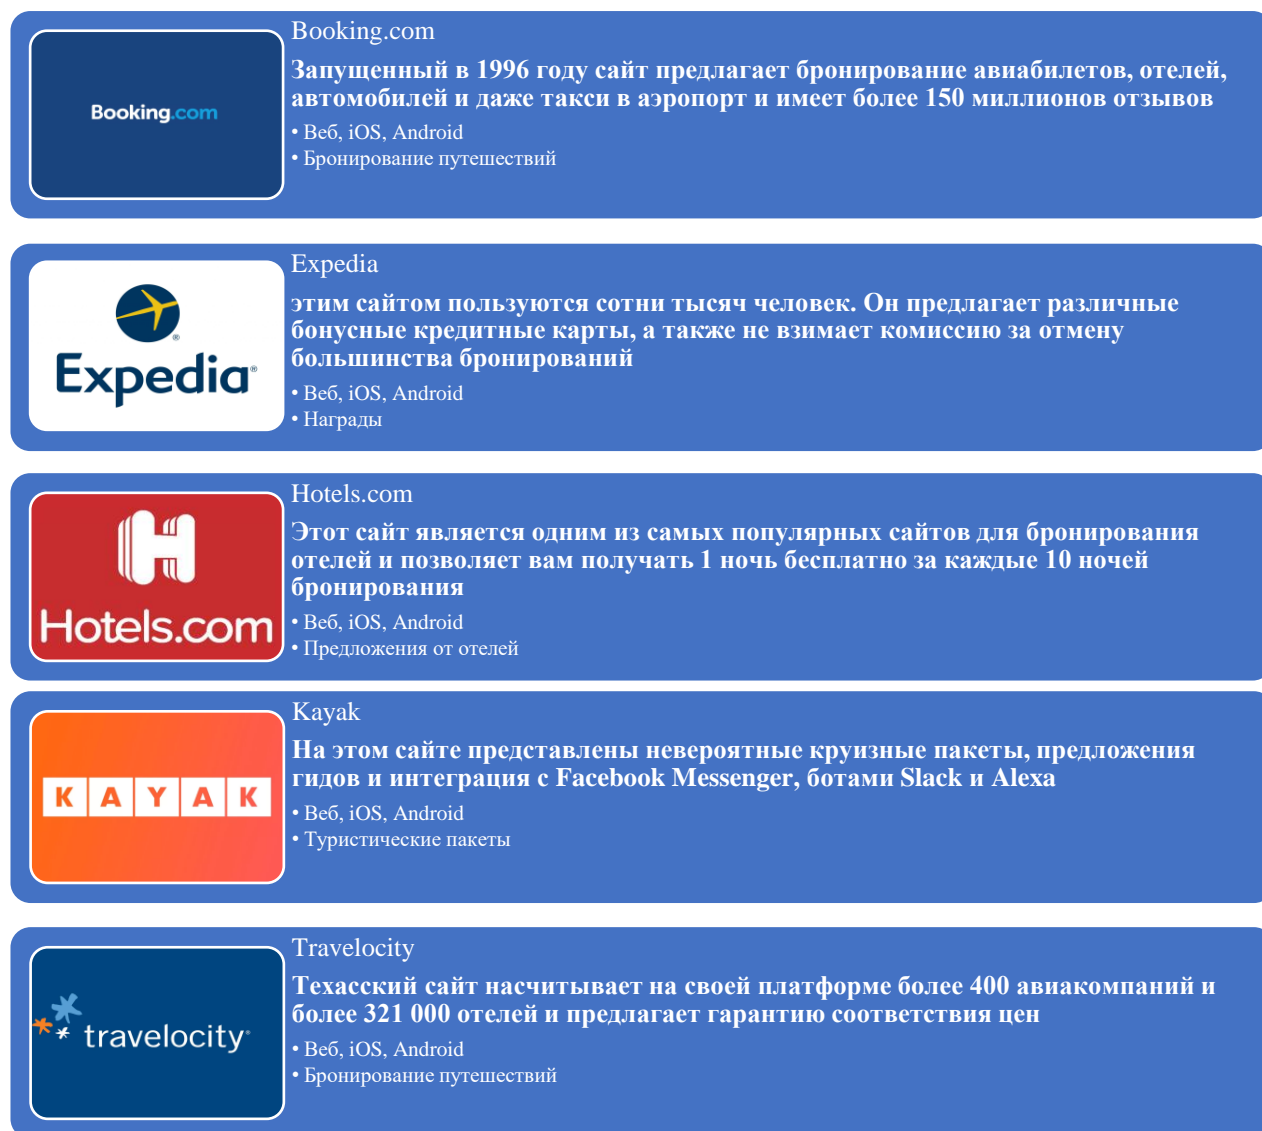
Booking.com

Booking.com

Запущенный в 1996 году сайт предлагает бронирование авиабилетов, отелей, автомобилей и даже такси в аэропорт и имеет более 150 миллионов отзывов

• Веб, iOS, Android
• Бронирование путешествий

Expedia

Expedia

этим сайтом пользуются сотни тысяч человек. Он предлагает различные бонусные кредитные карты, а также не взимает комиссию за отмену большинства бронирований

• Веб, iOS, Android
• Награды

Hotels.com

Hotels.com

Этот сайт является одним из самых популярных сайтов для бронирования отелей и позволяет вам получать 1 ночь бесплатно за каждые 10 ночей бронирования

• Веб, iOS, Android
• Предложения от отелей

KAYAK

Kayak

На этом сайте представлены невероятные круизные пакеты, предложения гидов и интеграция с Facebook Messenger, ботами Slack и Alexa

• Веб, iOS, Android
• Туристические пакеты

travelocity

Travelocity

Техасский сайт насчитывает на своей платформе более 400 авиакомпаний и более 321 000 отелей и предлагает гарантию соответствия цен

• Веб, iOS, Android
• Бронирование путешествий